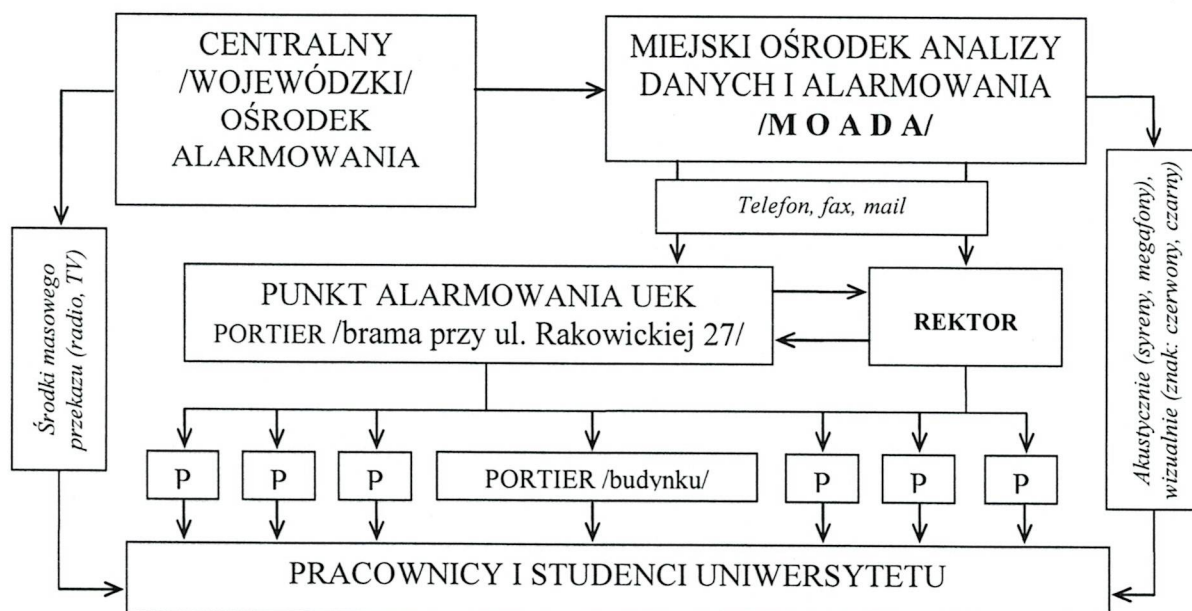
CENTRALNY /WOJEWÓDZKI/ OŚRODEK ALARMOWANIA

MIEJSKI OŚRODEK ANALIZY DANYCH I ALARMOWANIA /M O A D A/

Telefon, fax, mail

Środki masowego przekazu (radio, TV)

Akustycznie (syreny, megafony), wizualnie (znak: czerwony, czarny)

PUNKT ALARMOWANIA UEK PORTIER /brama przy ul. Rakowickiej 27/

REKTOR

P

P

P

PORTIER /budynku/

P

P

P

PRACOWNICY I STUDENCI UNIWERSYTETU